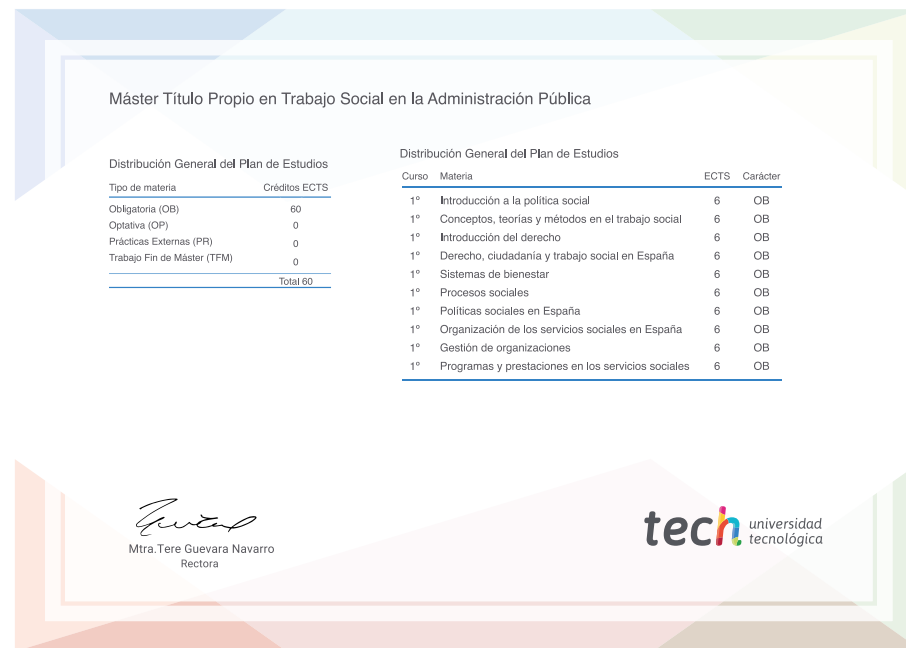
Máster Título Propio en Trabajo Social en la Administración Pública

Distribución General del Plan de Estudios

| Tipo de materia | Créditos ECTS |
|---|---|
| Obligatoria (OB) | 60 |
| Optativa (OP) | 0 |
| Prácticas Externas (PR) | 0 |
| Trabajo Fin de Máster (TFM) | 0 |
| | Total 60 |

Distribución General del Plan de Estudios

| Curso | Materia | ECTS | Carácter |
|---|---|---|---|
| 1º | Introducción a la política social | 6 | OB |
| 1º | Conceptos, teorías y métodos en el trabajo social | 6 | OB |
| 1º | Introducción del derecho | 6 | OB |
| 1º | Derecho, ciudadanía y trabajo social en España | 6 | OB |
| 1º | Sistemas de bienestar | 6 | OB |
| 1º | Procesos sociales | 6 | OB |
| 1º | Políticas sociales en España | 6 | OB |
| 1º | Organización de los servicios sociales en España | 6 | OB |
| 1º | Gestión de organizaciones | 6 | OB |
| 1º | Programas y prestaciones en los servicios sociales | 6 | OB |

Mtra.Tere Guevara Navarro
Rectora

tech universidad tecnológica